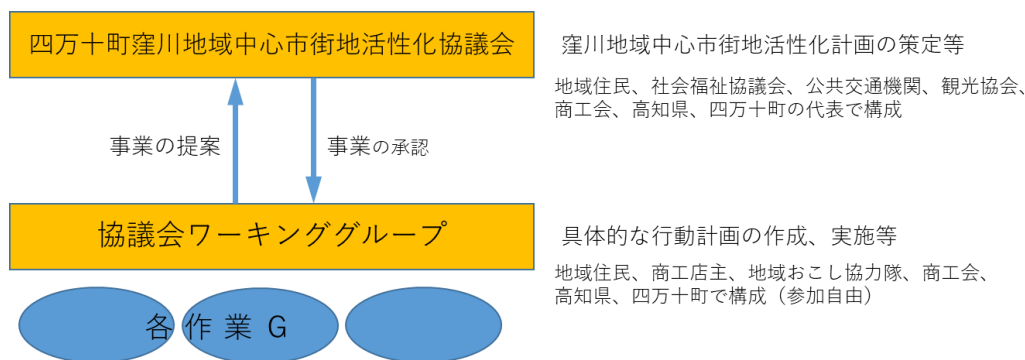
四万十町窪川地域中心市街地活性化協議会

窪川地域中心市街地活性化計画の策定等

地域住民、社会福祉協議会、公共交通機関、観光協会、商工会、高知県、四万十町の代表で構成

事業の提案

事業の承認

協議会ワーキンググループ

具体的な行動計画の作成、実施等

地域住民、商工店主、地域おこし協力隊、商工会、高知県、四万十町で構成（参加自由）

各 作 業 G